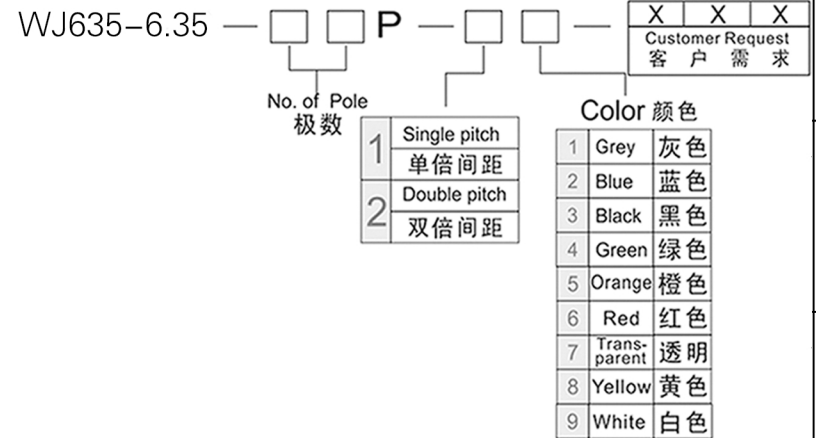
WJ635-6.35 — □ □ P — □ □ —

| X | X | X |
|---|---|---|
| Customer Request 客 户 需 求 | | |

No. of Pole
极数

| | |
|---|---|
| 1 | Single pitch 单倍间距 |
| 2 | Double pitch 双倍间距 |

Color 颜色

| | | |
|---|---|---|
| 1 | Grey | 灰色 |
| 2 | Blue | 蓝色 |
| 3 | Black | 黑色 |
| 4 | Green | 绿色 |
| 5 | Orange | 橙色 |
| 6 | Red | 红色 |
| 7 | Transparent | 透明 |
| 8 | Yellow | 黄色 |
| 9 | White | 白色 |